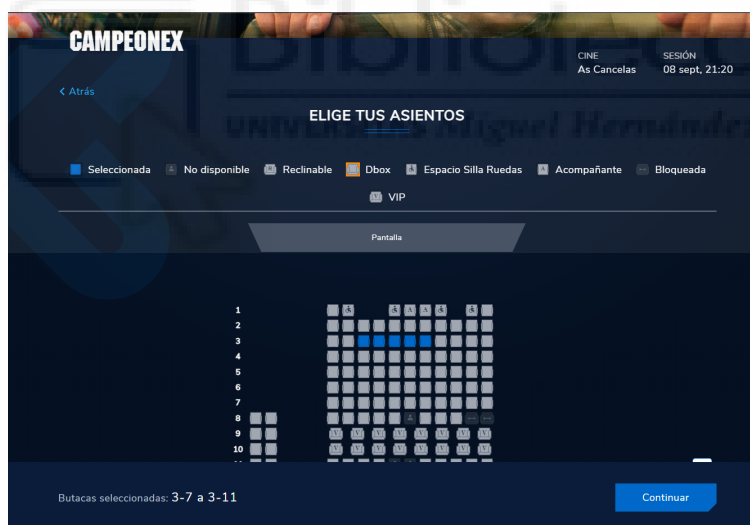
CAMPEONEX

CINE
As Cancelas

SESIÓN
08 sept, 21:20

< Atrás

ELIGE TUS ASIENTOS

Seleccionada  No disponible  Reclinable  Dbox  Espacio Silla Ruedas  Acompañante  Bloqueada  VIP

Pantalla

1
2
3
4
5
6
7
8
9
10

Butacas seleccionadas: 3-7 a 3-11

Continuar